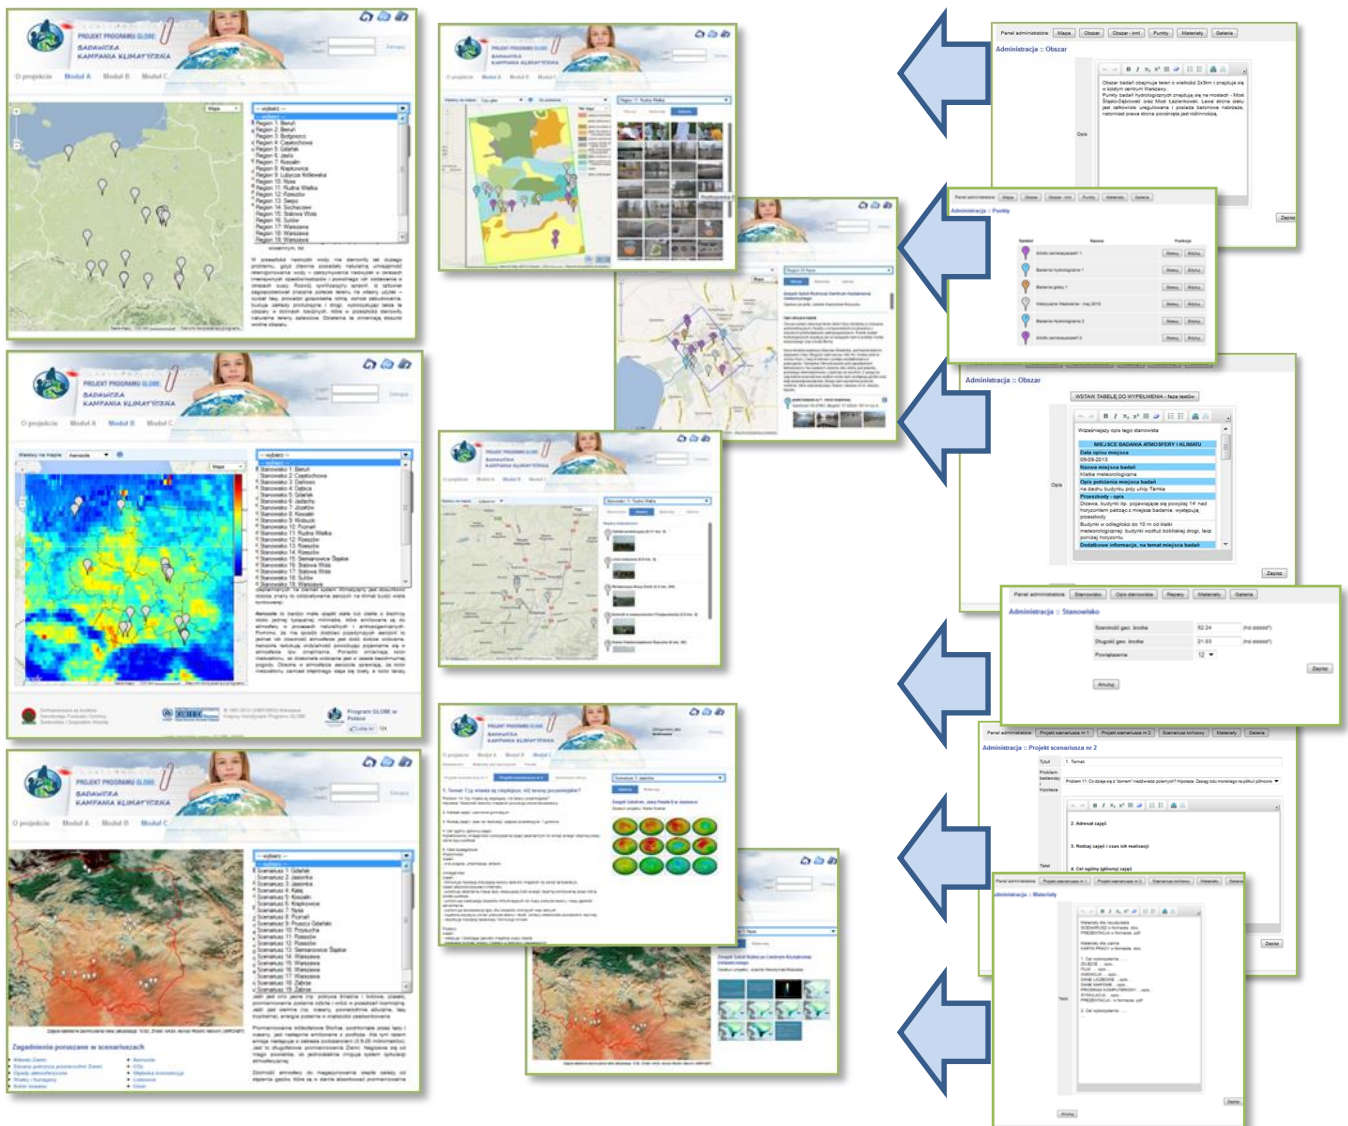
PROJEKT PROGRAMU GLOBE
BADAWCZA KAMPANIA KLIMATYCZNA

O projekcie Moduł A Moduł B Moduł C

-- wybierz --
Region 1: Baruł
Region 2: Baruł
Region 3: Bydgoszcz
Region 4: Częstochowa
Region 5: Gdańsk
Region 6: Jasło
Region 7: Koszalin
Region 8: Kłajkowice
Region 9: Lubicza Rdzewska
Region 10: Nowe
Region 11: Rudna Wielka
Region 12: Rzeszów
Region 13: Sarpc
Region 14: Sochaczew
Region 15: Stalowa Wola
Region 16: Suków
Region 17: Warszawa
Region 18: Warszawa
Region 19: Warszawa

PROJEKT PROGRAMU GLOBE
BADAWCZA KAMPANIA KLIMATYCZNA

O projekcie Moduł A Moduł B Moduł C

-- wybierz --
Stanowisko 1: Baruł
Stanowisko 2: Częstochowa
Stanowisko 3: Dalkowo
Stanowisko 4: Dębica
Stanowisko 5: Gdańsk
Stanowisko 6: Jedlińsk
Stanowisko 7: Józefów
Stanowisko 8: Koszalin
Stanowisko 9: Kłobuck
Stanowisko 10: Poznań
Stanowisko 11: Rudna Wielka
Stanowisko 12: Rzeszów
Stanowisko 13: Rzeszów
Stanowisko 14: Rzeszów
Stanowisko 15: Siemianowice Śląskie
Stanowisko 16: Stalowa Wola
Stanowisko 17: Stalowa Wola
Stanowisko 18: Suków
Stanowisko 19: Warszawa

Program GLOBE w Polsce

PROJEKT PROGRAMU GLOBE
BADAWCZA KAMPANIA KLIMATYCZNA

O projekcie Moduł A Moduł B Moduł C

-- wybierz --
Scenariusz 1: Gdańsk
Scenariusz 2: Jasionka
Scenariusz 3: Jasionka
Scenariusz 4: Kalisz
Scenariusz 5: Koszalin
Scenariusz 6: Kłajkowice
Scenariusz 7: Piła
Scenariusz 8: Poznań
Scenariusz 9: Pruszcz Gdański
Scenariusz 10: Przysucha
Scenariusz 11: Rzeszów
Scenariusz 12: Rzeszów
Scenariusz 13: Siemianowice Śląskie
Scenariusz 14: Warszawa
Scenariusz 15: Warszawa
Scenariusz 16: Warszawa
Scenariusz 17: Warszawa
Scenariusz 18: Zabrze
Scenariusz 19: Żabno

Zagadnienia poruszane w scenariuszach

PROJEKT PROGRAMU GLOBE
BADAWCZA KAMPANIA KLIMATYCZNA

Region 11: Rudna Wielka

PROJEKT PROGRAMU GLOBE
BADAWCZA KAMPANIA KLIMATYCZNA

Stanowisko 11: Rudna Wielka

PROJEKT PROGRAMU GLOBE
BADAWCZA KAMPANIA KLIMATYCZNA

Scenariusz 1: Gdańsk

1. Temat: Czy wiatr jest szkodliwy dla zdrowia?

Panel administratora Mapa Obszar Obszar - xml Punkty Materiały Galeria

Administracja :: Obszar

Opis

Zapisz

Panel administratora Mapa Obszar Obszar - xml Punkty Materiały Galeria

Administracja :: Punkty

Symbol Nazwa Funkcje

Edytuj Usuń

Administracja :: Obszar

WSTAW TABELĘ DO WYPEŁNIENIA - Nowe tekstów

Wprowadź opis tego stanowiska

MIEJSCE BADANIA ATMOSFERY I KLIMATU
Data opisu miejsca
05-09-2013
Nazwa miejsca badań
Klatka meteorologiczna
Opis położenia miejsca badań
na dachu budynku przy ulicy Tamka
Przeszkody - opis
Dodatkowe informacje, na temat miejsca badań

Opis

Zapisz

Panel administratora Stanowisko Opis stanowiska Raporty Materiały Galeria

Administracja :: Stanowisko

Szerokość geo. środka 52.24
Długość geo. środka 21.03
Powiększenie 12

Anuluj

Zapisz

Panel administratora Projekt scenariusza nr 1 Projekt scenariusza nr 2 Scenariusz końcowy Materiały Galeria

Administracja :: Projekt scenariusza nr 2

Tytuł 1. Temat
Problem badawczy
Hipoteza

2. Adresat zajęć
3. Rodzaj zajęć i czas ich realizacji
4. Cel ogólny (główny) zajęć

Tekst

Zapisz

Panel administratora Projekt scenariusza nr 1 Projekt scenariusza nr 2 Scenariusz końcowy Materiały Galeria

Administracja :: Materiały

Tekst

Anuluj

Zapisz